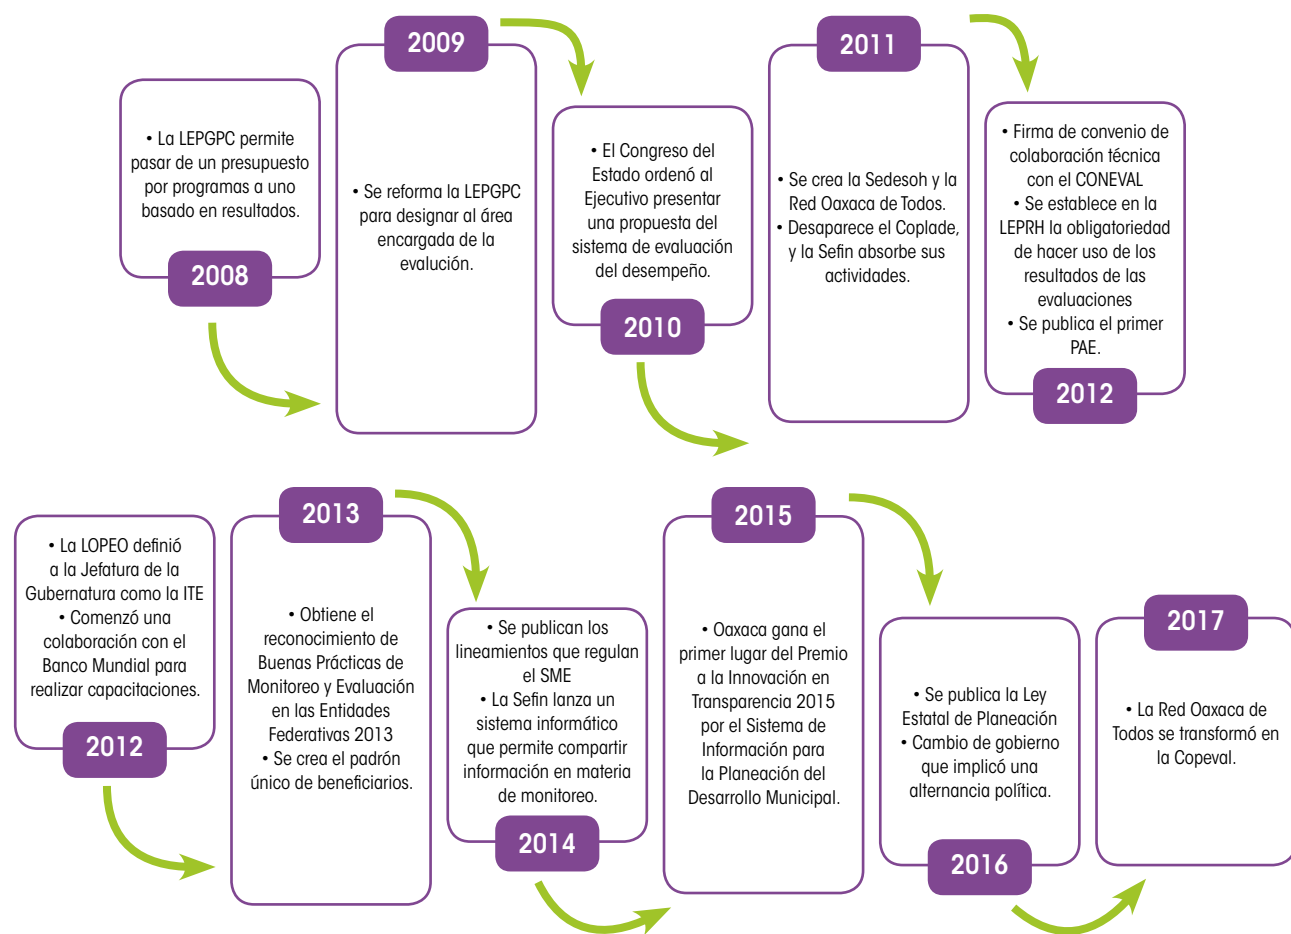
• La LEPGPC permite pasar de un presupuesto por programas a uno basado en resultados.

2008

2009

• Se reforma la LEPGPC para designar al área encargada de la evalución.

• El Congreso del Estado ordenó al Ejecutivo presentar una propuesta del sistema de evaluación del desempeño.

2010

2011

• Se crea la Sedesoh y la Red Oaxaca de Todos.
• Desaparece el Coplade, y la Sefin absorbe sus actividades.

• Firma de convenio de colaboración técnica con el CONEVAL
• Se establece en la LEPRH la obligatoriedad de hacer uso de los resultados de las evaluaciones
• Se publica el primer PAE.

2012

• La LOPEO definió a la Jefatura de la Gubernatura como la ITE
• Comenzó una colaboración con el Banco Mundial para realizar capacitaciones.

2012

2013

• Obtiene el reconocimiento de Buenas Prácticas de Monitoreo y Evaluación en las Entidades Federativas 2013
• Se crea el padrón único de beneficiarios.

• Se publican los lineamientos que regulan el SME
• La Sefin lanza un sistema informático que permite compartir información en materia de monitoreo.

2014

2015

• Oaxaca gana el primer lugar del Premio a la Innovación en Transparencia 2015 por el Sistema de Información para la Planeación del Desarrollo Municipal.

• Se publica la Ley Estatal de Planeación
• Cambio de gobierno que implicó una alternancia política.

2016

2017

• La Red Oaxaca de Todos se transformó en la Copeval.